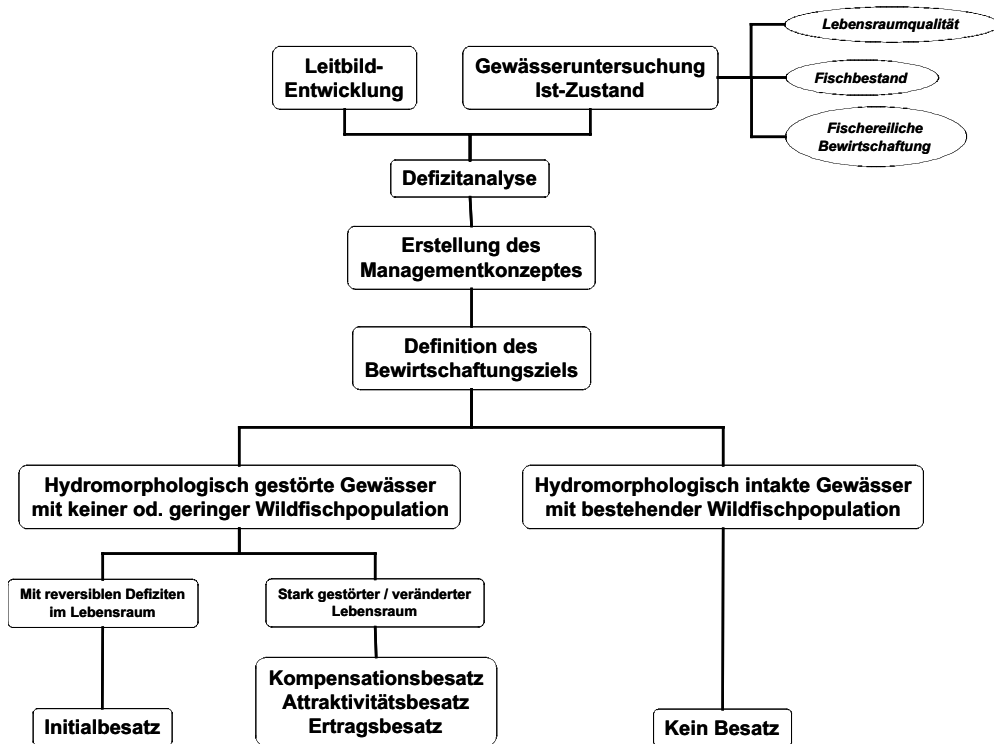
Leitbild-Entwicklung

Gewässeruntersuchung Ist-Zustand

Lebensraumqualität

Fischbestand

Fischereiliche Bewirtschaftung

Defizitanalyse

Erstellung des Managementkonzeptes

Definition des Bewirtschaftungsziels

Hydromorphologisch gestörte Gewässer mit keiner od. geringer Wildfischpopulation

Hydromorphologisch intakte Gewässer mit bestehender Wildfischpopulation

Mit reversiblen Defiziten im Lebensraum

Stark gestörter / veränderter Lebensraum

Kompensationsbesatz
Attraktivitätsbesatz
Ertragsbesatz

Initialbesatz

Kein Besatz